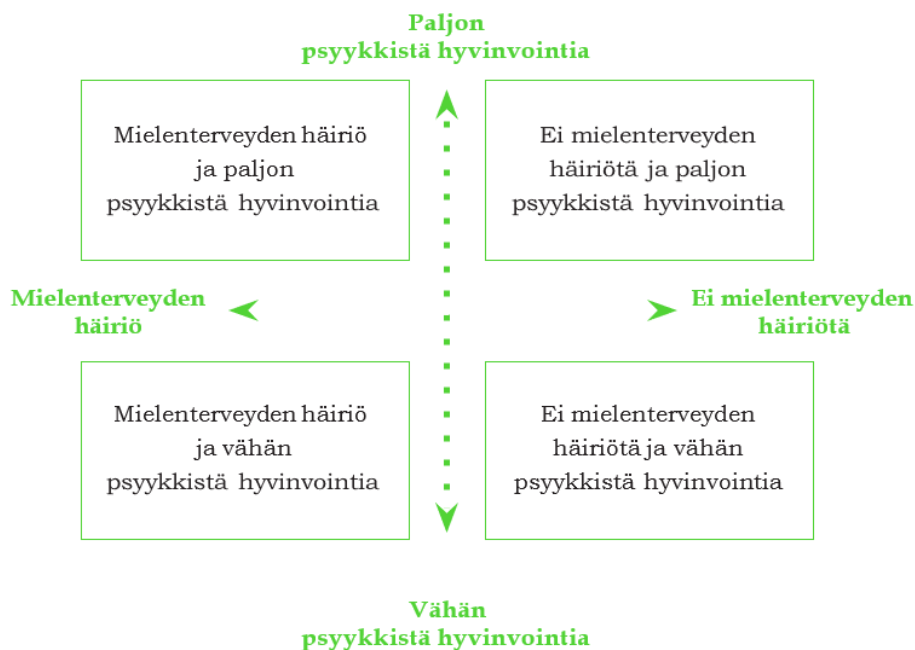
Paljon
psyykkistä hyvinvointia

Mielenterveyden häiriö ja paljon psyykkistä hyvinvointia

Ei mielenterveyden häiriötä ja paljon psyykkistä hyvinvointia

Mielenterveyden häiriö

Ei mielenterveyden häiriötä

Mielenterveyden häiriö ja vähän psyykkistä hyvinvointia

Ei mielenterveyden häiriötä ja vähän psyykkistä hyvinvointia

Vähän
psyykkistä hyvinvointia